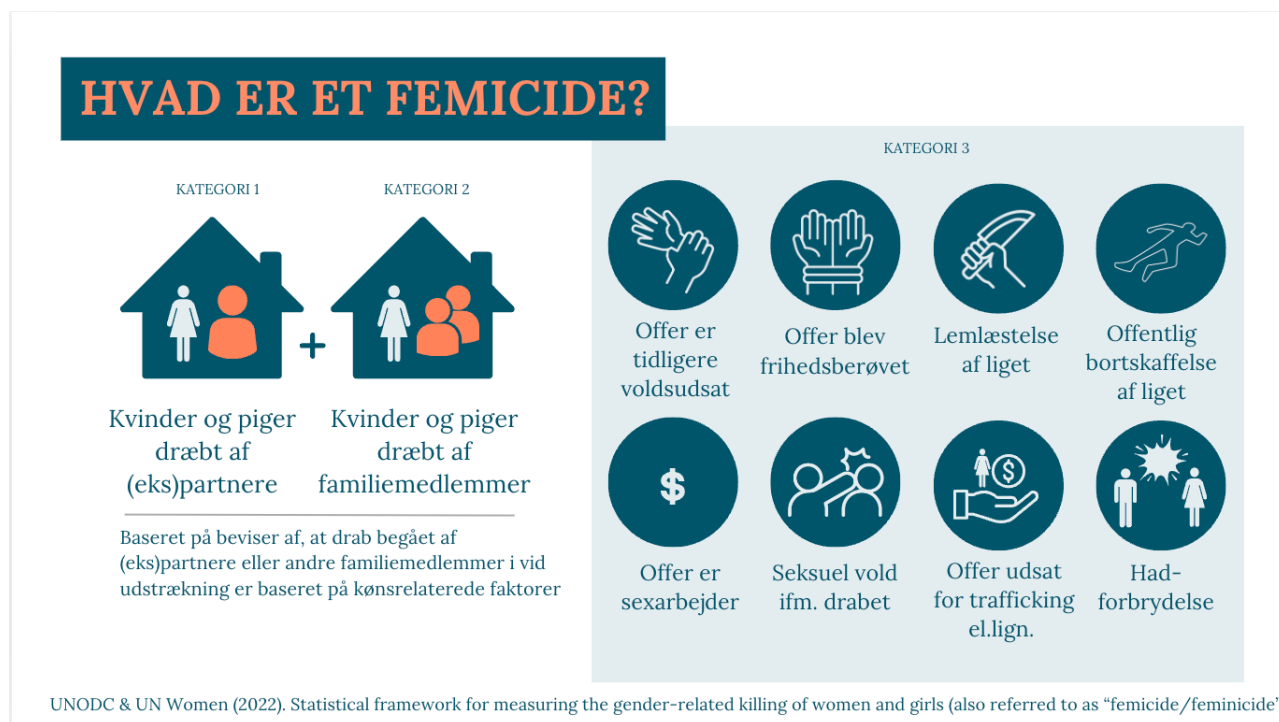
HVAD ER ET FEMICIDE?

KATEGORI 1

KATEGORI 2

+

Kvinder og piger dræbt af (eks)partnere

Kvinder og piger dræbt af familiemedlemmer

Baseret på beviser af, at drab begået af (eks)partnere eller andre familiemedlemmer i vid udstrækning er baseret på kønsrelaterede faktorer

KATEGORI 3

Offer er tidligere voldsudsat

Offer blev frihedsberøvet

Lemlæstelse af liget

Offentlig bortskaffelse af liget

$

Offer er sexarbejder

Seksuel vold ifm. drabet

$

Offer udsat for trafficking el.lign.

Had-forbrydelse

UNODC & UN Women (2022). Statistical framework for measuring the gender-related killing of women and girls (also referred to as “femicide/feminicide’